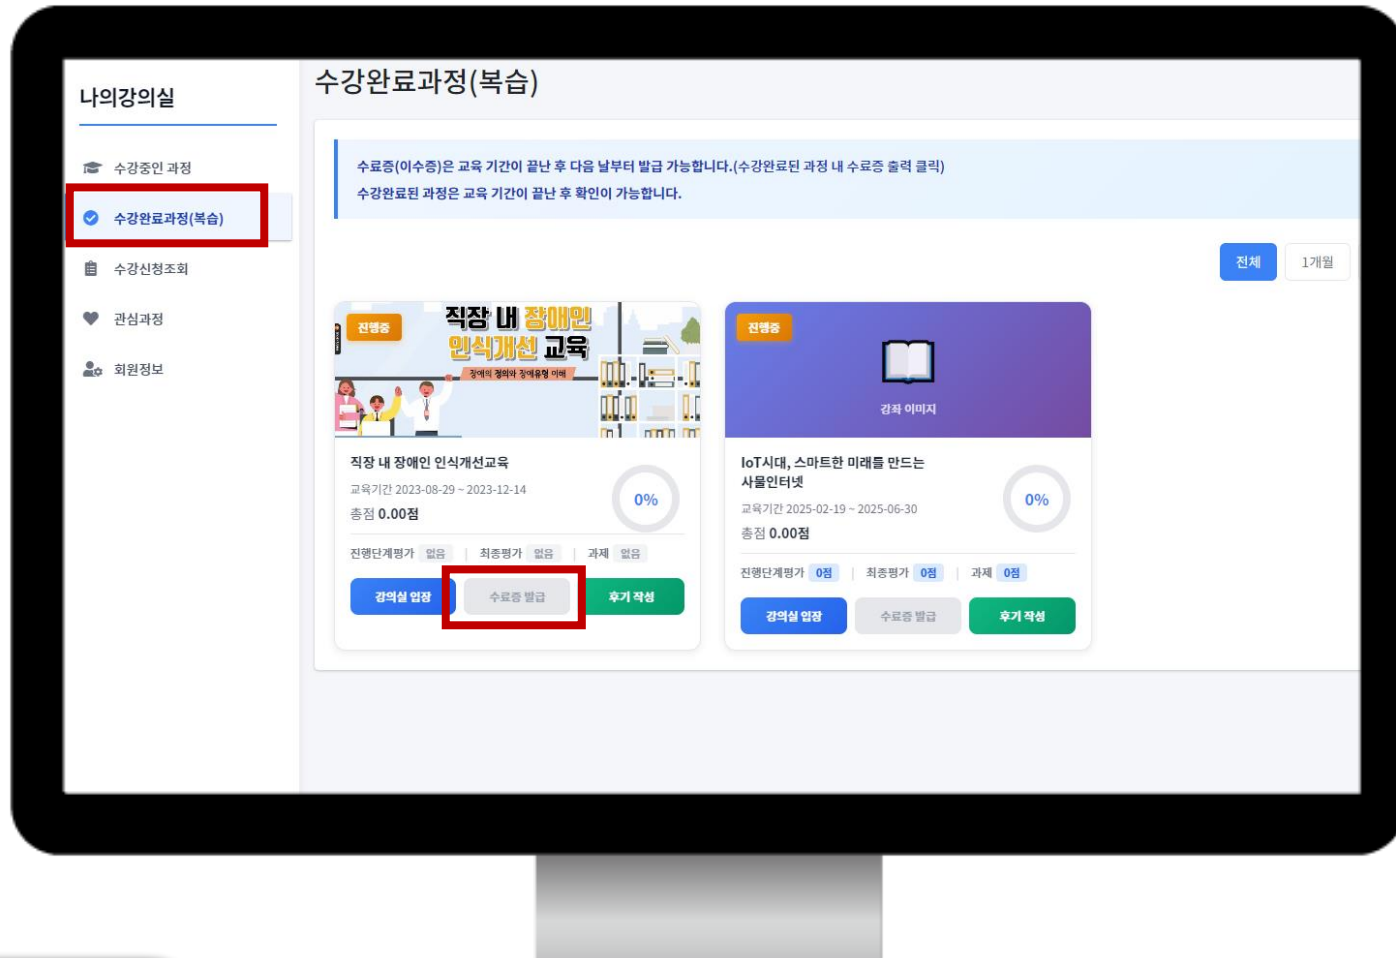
나의강의실

수강중인 과정

수강완료과정(복습)

수강신청조회

관심과정

회원정보

수강완료과정(복습)

수료증(이수증)은 교육 기간이 끝난 후 다음 날부터 발급 가능합니다.(수강완료된 과정 내 수료증 출력 클릭)
수강완료된 과정은 교육 기간이 끝난 후 확인이 가능합니다.

전체 1개월

진행중

직장 내 장애인 인식개선 교육

장애의 정의와 장애유형 이해

직장 내 장애인 인식개선교육
교육기간 2023-08-29 ~ 2023-12-14
총점 0.00점

0%

진행단계평가 없음 | 최종평가 없음 | 과제 없음

강의실 입장 수료증 발급 후기 작성

진행중

강좌 이미지

IoT시대, 스마트한 미래를 만드는 사물인터넷
교육기간 2025-02-19 ~ 2025-06-30
총점 0.00점

0%

진행단계평가 0점 | 최종평가 0점 | 과제 0점

강의실 입장 수료증 발급 후기 작성